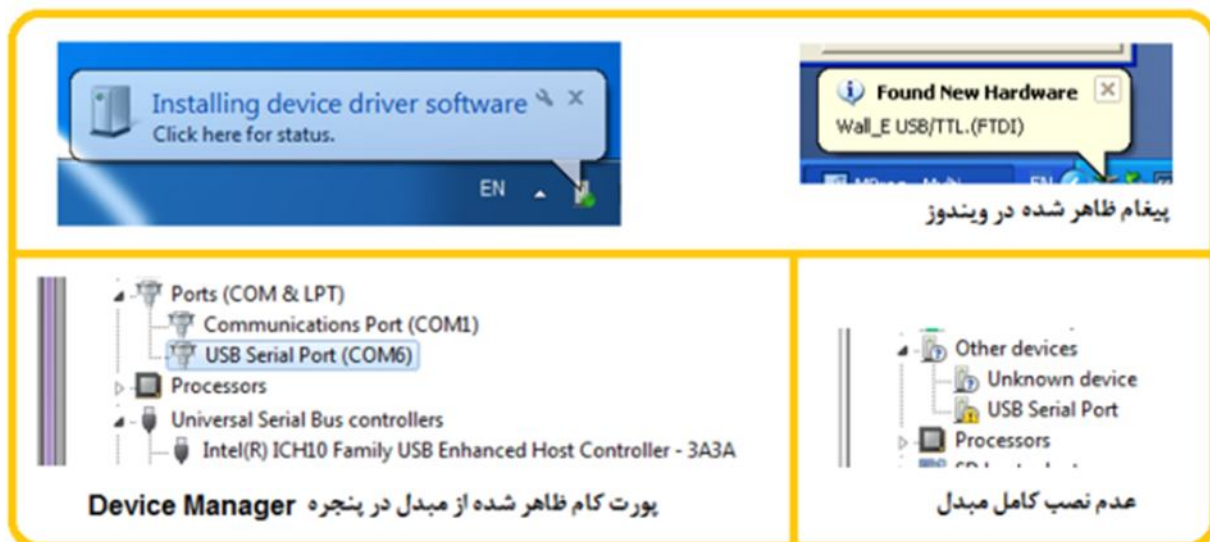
Installing device driver software
Click here for status.

EN

Found New Hardware
Wall_E USB/TTL.(FTDI)

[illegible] EN

پیغام ظاهر شده در ویندوز

Ports (COM & LPT)
Communications Port (COM1)
USB Serial Port (COM6)
Processors
Universal Serial Bus controllers
Intel(R) ICH10 Family USB Enhanced Host Controller - 3A3A

پورت کام ظاهر شده از مبدل در پنجره Device Manager

Other devices
Unknown device
USB Serial Port
Processors
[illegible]

عدم نصب کامل مبدل